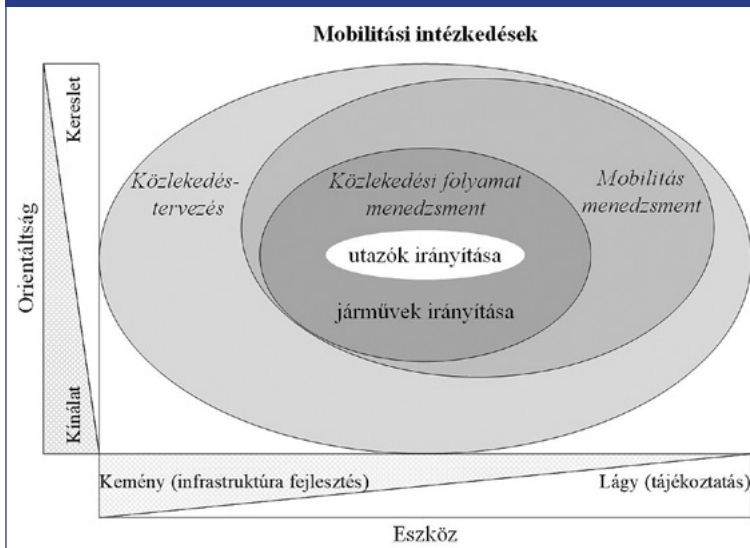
Mobilitási intézkedések

Orientáltság

Kereslet

Kínálat

Közlekedéstervezés

Közlekedési folyamat menedzsment

Mobilitás menedzsment

utazók irányítása

járművek irányítása

Kemény (infrastruktúra fejlesztés)

Lágy (tájékoztatás)

Eszköz